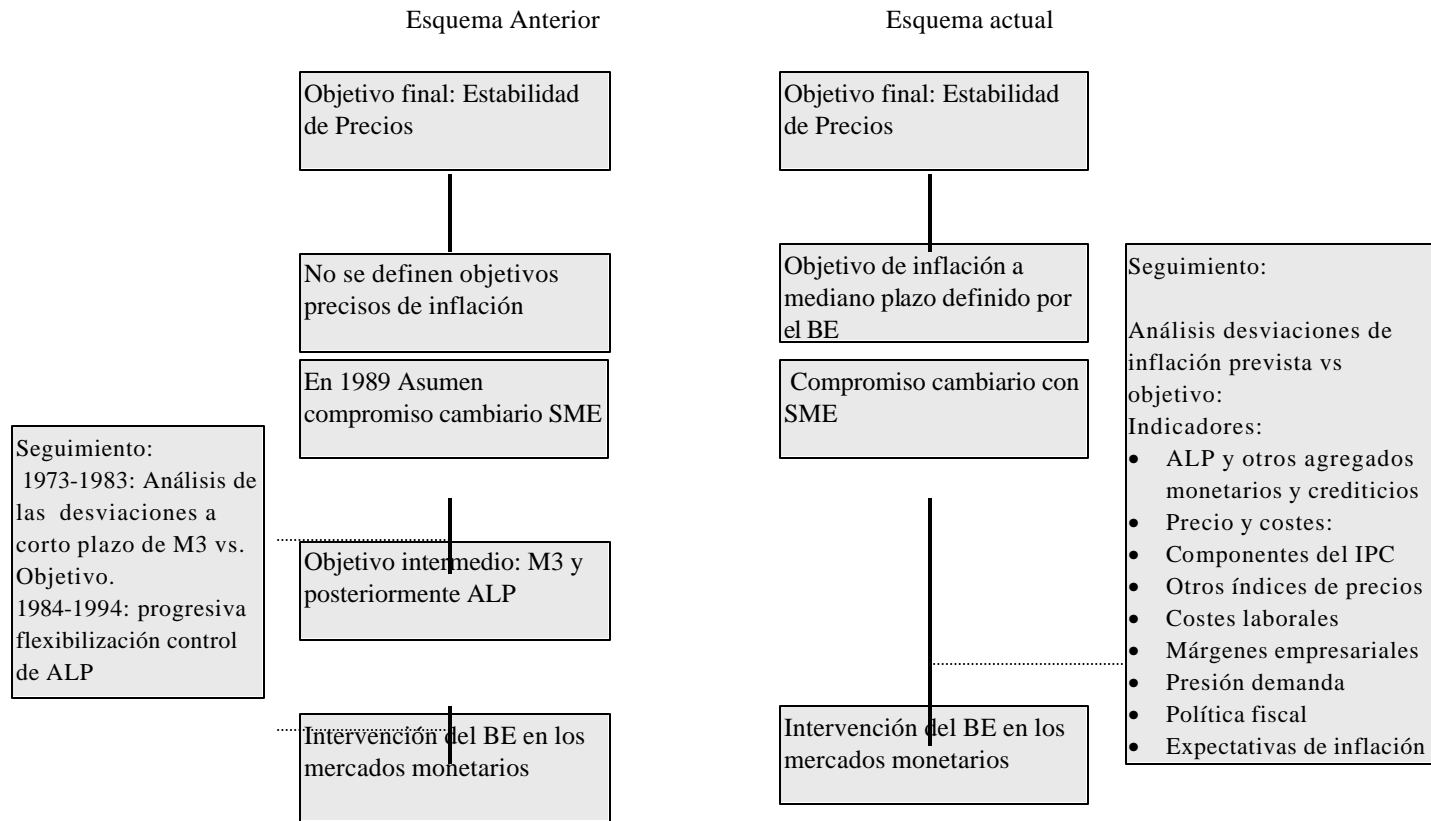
Esquema Anterior

Objetivo final: Estabilidad de Precios

No se definen objetivos precisos de inflación

En 1989 Asumen compromiso cambiario SME

Seguimiento:
1973-1983: Análisis de las desviaciones a corto plazo de M3 vs. Objetivo.
1984-1994: progresiva flexibilización control de ALP

Objetivo intermedio: M3 y posteriormente ALP

Intervención del BE en los mercados monetarios

Esquema actual

Objetivo final: Estabilidad de Precios

Objetivo de inflación a mediano plazo definido por el BE

Compromiso cambiario con SME

Intervención del BE en los mercados monetarios

Seguimiento:

Análisis desviaciones de inflación prevista vs objetivo:
Indicadores:
- ALP y otros agregados monetarios y crediticios
- Precio y costes:
- Componentes del IPC
- Otros índices de precios
- Costes laborales
- Márgenes empresariales
- Presión demanda
- Política fiscal
- Expectativas de inflación